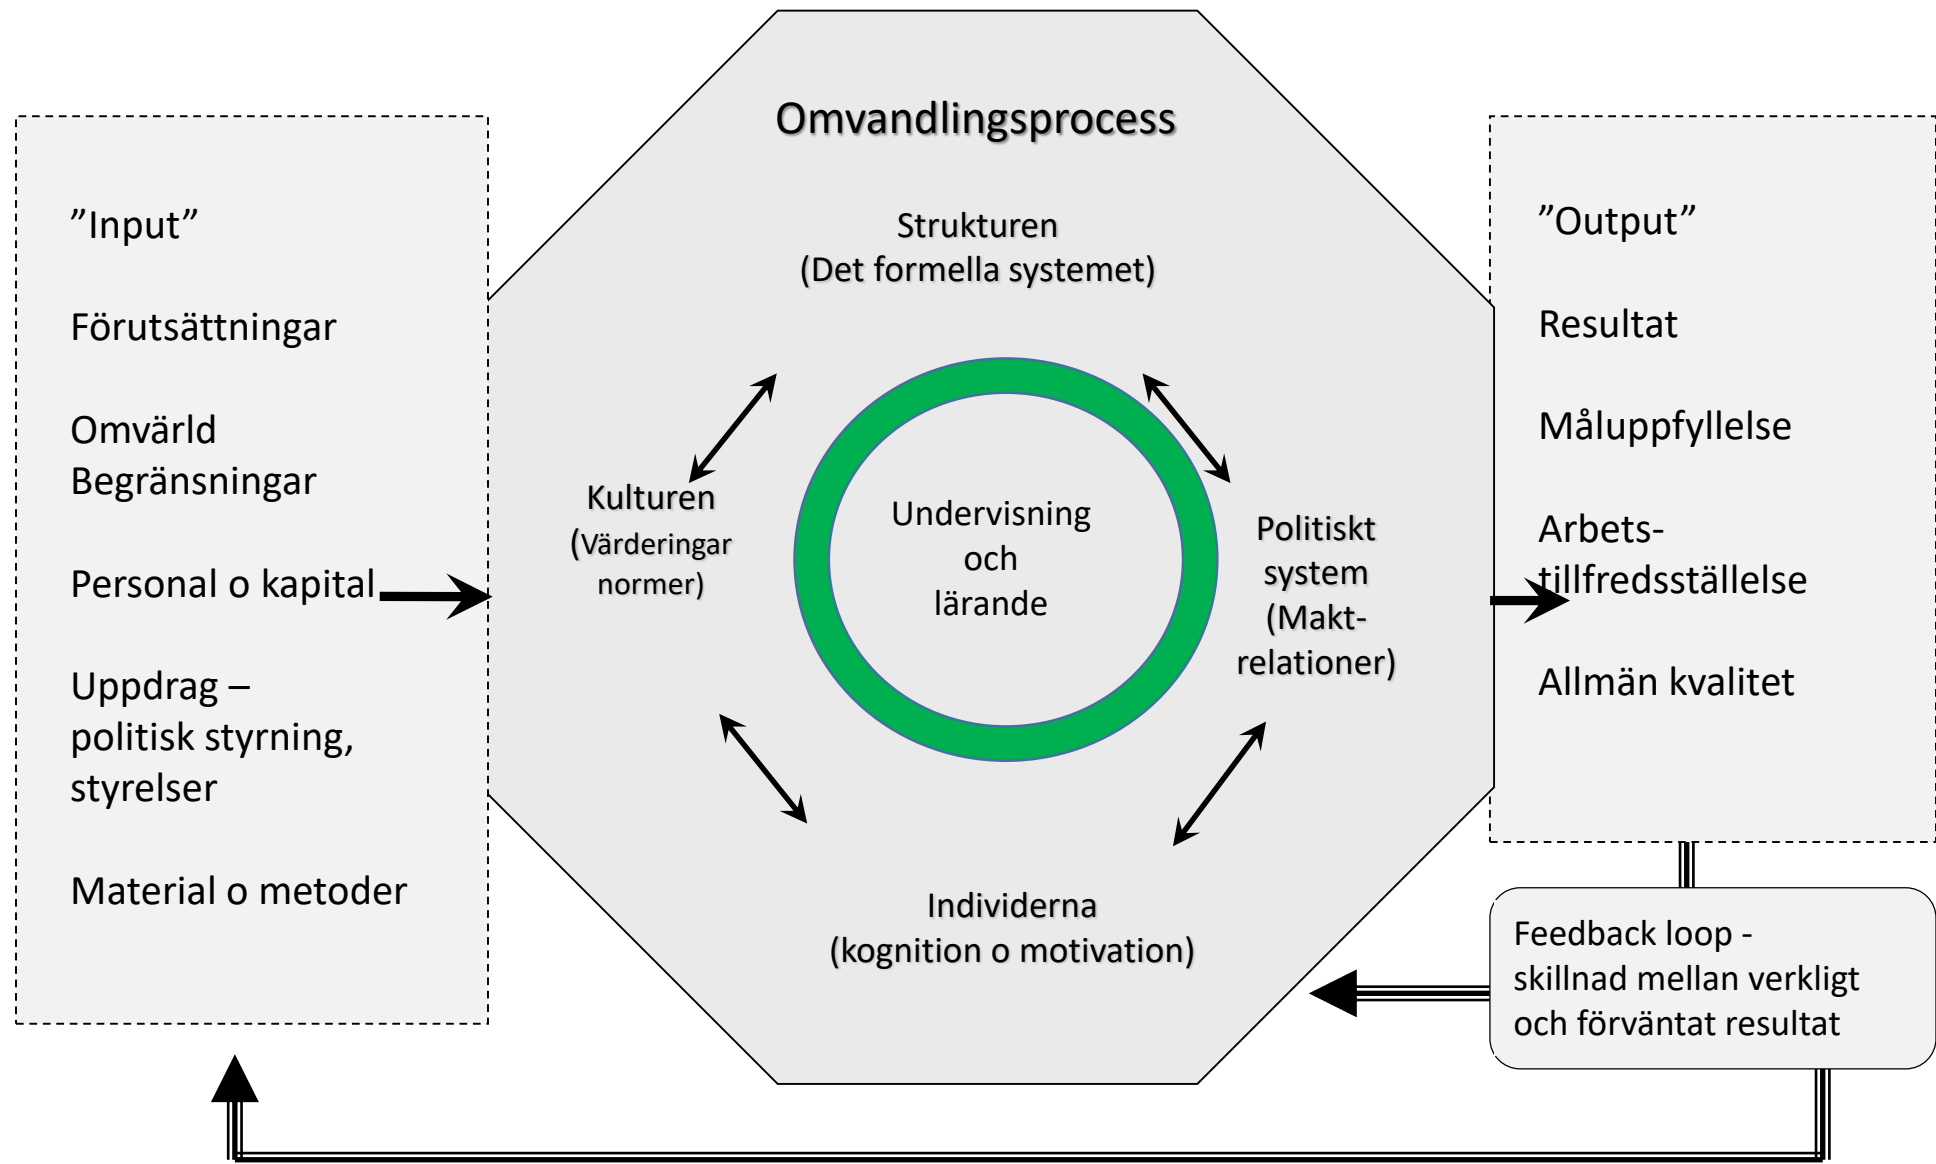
”Input”

Förutsättningar

Omvärld
Begränsningar

Personal o kapital

Uppdrag – politisk styrning, styrelser

Material o metoder

Omvandlingsprocess

Strukturen
(Det formella systemet)

Kulturen
(Värderingar normer)

Undervisning och lärande

Politiskt system (Maktrelationer)

Individerna
(kognition o motivation)

”Output”

Resultat

Måluppfyllelse

Arbetstillfredsställelse

Allmän kvalitet

Feedback loop - skillnad mellan verkligt och förväntat resultat